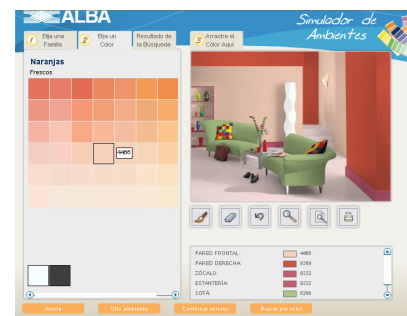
ALBA

Simulador de Ambientes

1 Elija una Familia
2 Elija un Color
Resultado de la Búsqueda
3 Arrastre el Color Aquí

Naranjas
Frescos

4466

PARED FRONTAL: 4466
PARED DERECHA: 9289
ZÓCALO: 9232
ESTANTERÍA: 9232
SOFÁ: 9286

Ayuda
Otro ambiente
Combinar colores
Buscar por color